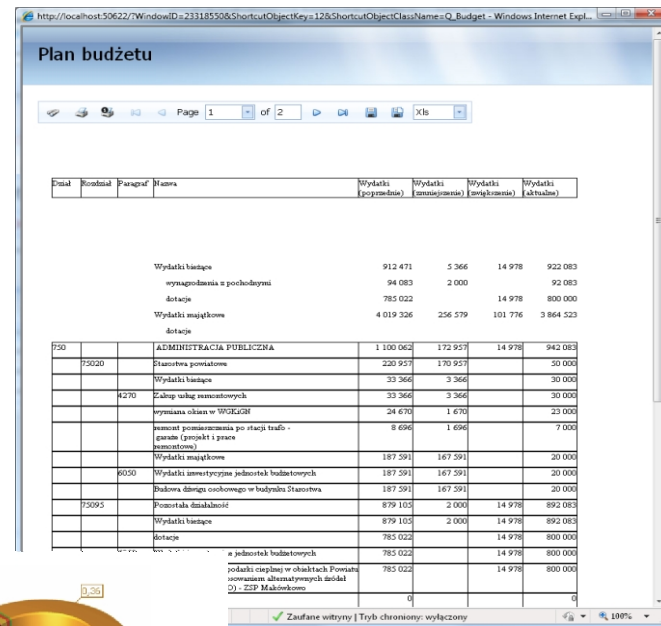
http://localhost:50622/?WindowID=23318550&ShortcutObjectKey=12&ShortcutObjectClassName=Q_Budget - Windows Internet Expl...

Plan budżetu

Page 1 of 2 Xls

| Dział | Rozdział | Paragraf | Nazwa | Wydatki (poprzednie) | Wydatki (zmniejszenie) | Wydatki (zwiększenie) | Wydatki (aktualne) |
|---|---|---|---|---|---|---|---|
| | | | Wydatki bieżące | 912 471 | 5 366 | 14 978 | 922 083 |
| | | | wynagrodzenia z pochodnymi | 94 083 | 2 000 | | 92 083 |
| | | | dotacje | 785 022 | | 14 978 | 800 000 |
| | | | Wydatki majątkowe | 4 019 326 | 256 579 | 101 776 | 3 864 523 |
| | | | dotacje | | | | |
| 750 | | | ADMINISTRACJA PUBLICZNA | 1 100 062 | 172 957 | 14 978 | 942 083 |
| | 75020 | | Starostwa powiatowe | 220 957 | 170 957 | | 50 000 |
| | | | Wydatki bieżące | 33 366 | 3 366 | | 30 000 |
| | | 4270 | Zakup usług remontowych | 33 366 | 3 366 | | 30 000 |
| | | | wymiana okien w WGKiGN | 24 670 | 1 670 | | 23 000 |
| | | | remont pomieszczenia po stacji trafo - garaże (projekt i prace remontowe) | 8 696 | 1 696 | | 7 000 |
| | | | Wydatki majątkowe | 187 591 | 167 591 | | 20 000 |
| | | 6050 | Wydatki inwestycyjne jednostek budżetowych | 187 591 | 167 591 | | 20 000 |
| | | | Budowa dźwigu osobowego w budynku Starostwa | 187 591 | 167 591 | | 20 000 |
| | 75095 | | Pozostała działalność | 879 105 | 2 000 | 14 978 | 892 083 |
| | | | Wydatki bieżące | 879 105 | 2 000 | 14 978 | 892 083 |
| | | | dotacje | 785 022 | | 14 978 | 800 000 |
| | | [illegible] | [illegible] jednostek budżetowych | 785 022 | | 14 978 | 800 000 |
| | | | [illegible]podarki cieplnej w obiektach Powiatu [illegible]sowaniem alternatywnych źródeł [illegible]D) - ZSP Makówkowo | 785 022 | | 14 978 | 800 000 |
| | | | | 0 | | | 0 |

0,36

Zaufane witryny | Tryb chroniony: wyłączony 100%